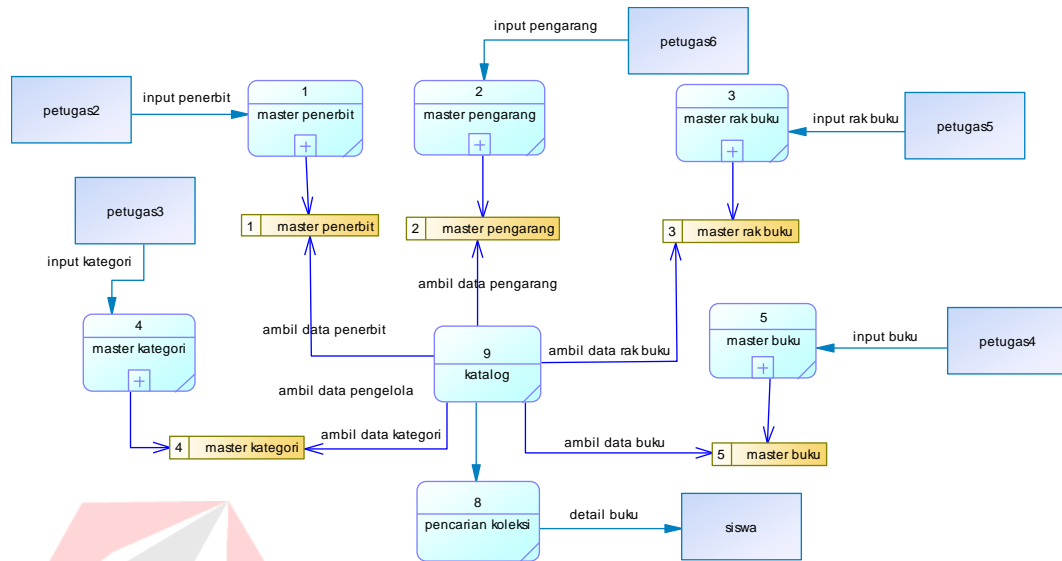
input pengarang

petugas6

petugas2

input penerbit

1
master penerbit

2
master pengarang

3
master rak buku

input rak buku

petugas5

petugas3

1 master penerbit

2 master pengarang

3 master rak buku

input kategori

ambil data pengarang

4
master kategori

ambil data penerbit

9
katalog

ambil data rak buku

5
master buku

input buku

petugas4

ambil data pengelola

ambil data kategori

4 master kategori

ambil data buku

5 master buku

8
pencarian koleksi

detail buku

siswa